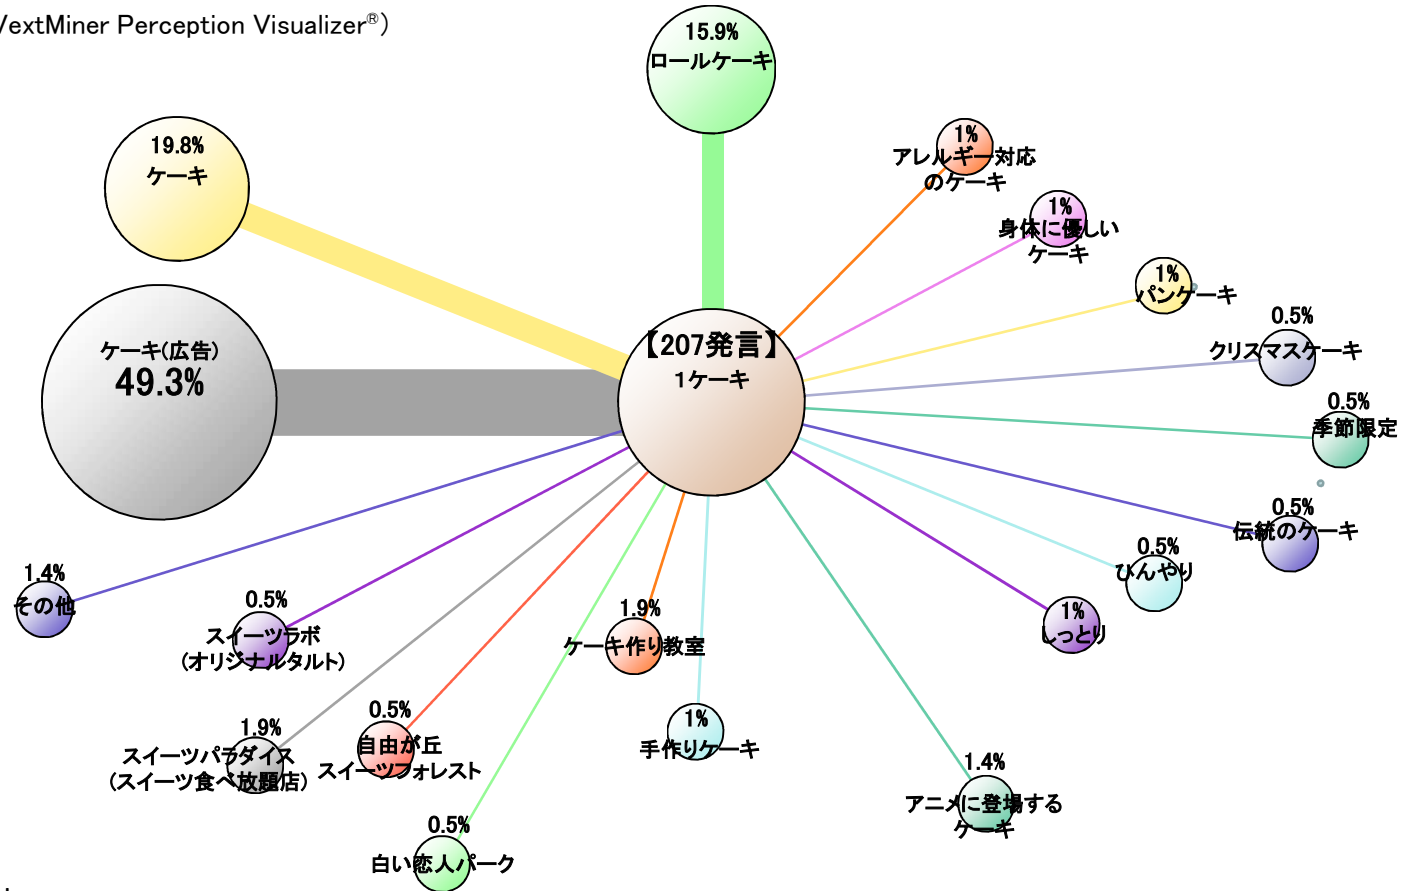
extMiner Perception Visualizer®)

15.9%
ロールケーキ

19.8%
ケーキ

1%
アレルギー対応のケーキ

1%
身体に優しいケーキ

1%
パンケーキ

0.5%
クリスマスケーキ

ケーキ(広告)
49.3%

【207発言】
1ケーキ

0.5%
季節限定

0.5%
伝統のケーキ

0.5%
ひんやり

1.4%
その他

0.5%
スイーツラボ(オリジナルタルト)

1.9%
ケーキ作り教室

1%
しっとり

1.9%
スイーツパラダイス(スイーツ食べ放題店)

0.5%
自由が丘スイーツフォレスト

1%
手作りケーキ

1.4%
アニメに登場するケーキ

0.5%
白い恋人パーク